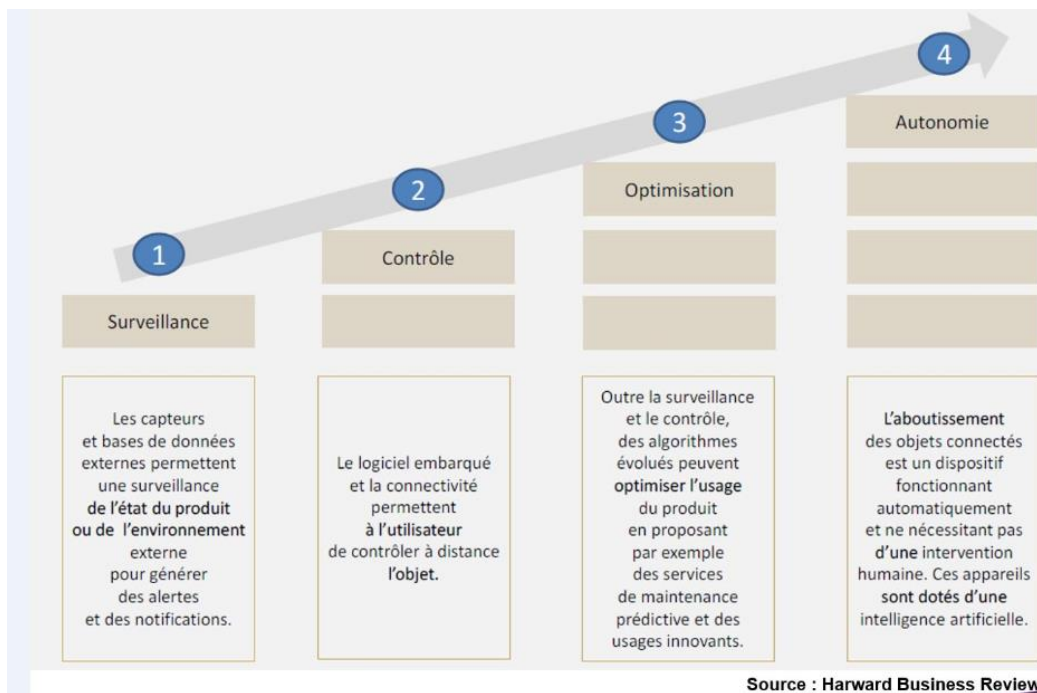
4

3

Autonomie

2

Optimisation

1

Contrôle

Surveillance

Les capteurs et bases de données externes permettent une surveillance de l'état du produit ou de l'environnement externe pour générer des alertes et des notifications.

Le logiciel embarqué et la connectivité permettent à l'utilisateur de contrôler à distance l'objet.

Outre la surveillance et le contrôle, des algorithmes évolués peuvent optimiser l'usage du produit en proposant par exemple des services de maintenance prédictive et des usages innovants.

L'aboutissement des objets connectés est un dispositif fonctionnant automatiquement et ne nécessitant pas d'une intervention humaine. Ces appareils sont dotés d'une intelligence artificielle.

Source : Harward Business Review